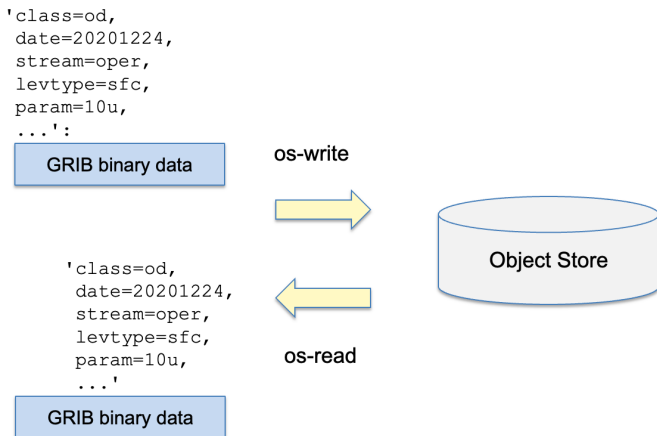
'class=od,
date=20201224,
stream=oper,
levtype=sfc,
param=10u,
...':

GRIB binary data

os-write

Object Store

'class=od,
date=20201224,
stream=oper,
levtype=sfc,
param=10u,
...'

os-read

GRIB binary data